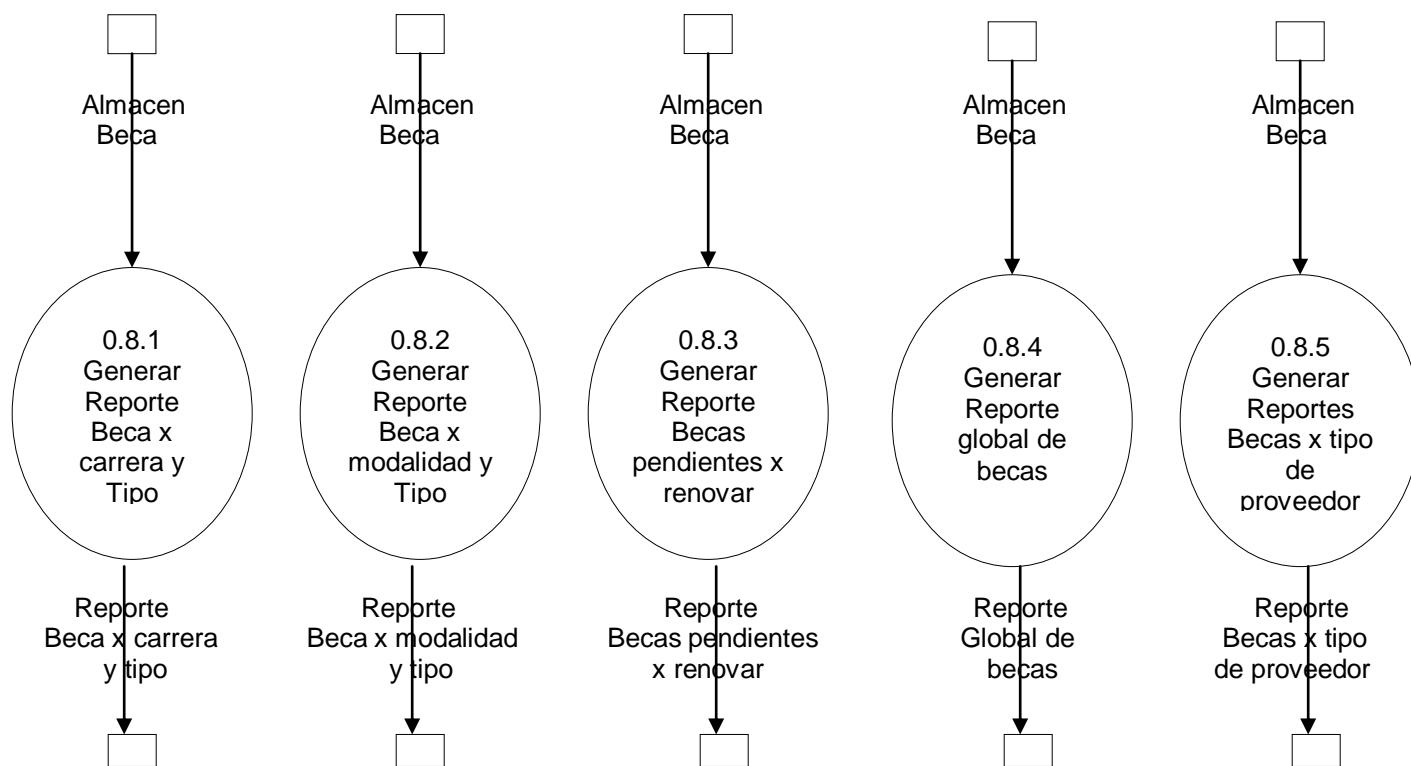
Almacen Beca

0.8.1 Generar Reporte Beca x carrera y Tipo

Reporte Beca x carrera y tipo

Almacen Beca

0.8.2 Generar Reporte Beca x modalidad y Tipo

Reporte Beca x modalidad y tipo

Almacen Beca

0.8.3 Generar Reporte Becas pendientes x renovar

Reporte Becas pendientes x renovar

Almacen Beca

0.8.4 Generar Reporte global de becas

Reporte Global de becas

Almacen Beca

0.8.5 Generar Reportes Becas x tipo de proveedor

Reporte Becas x tipo de proveedor